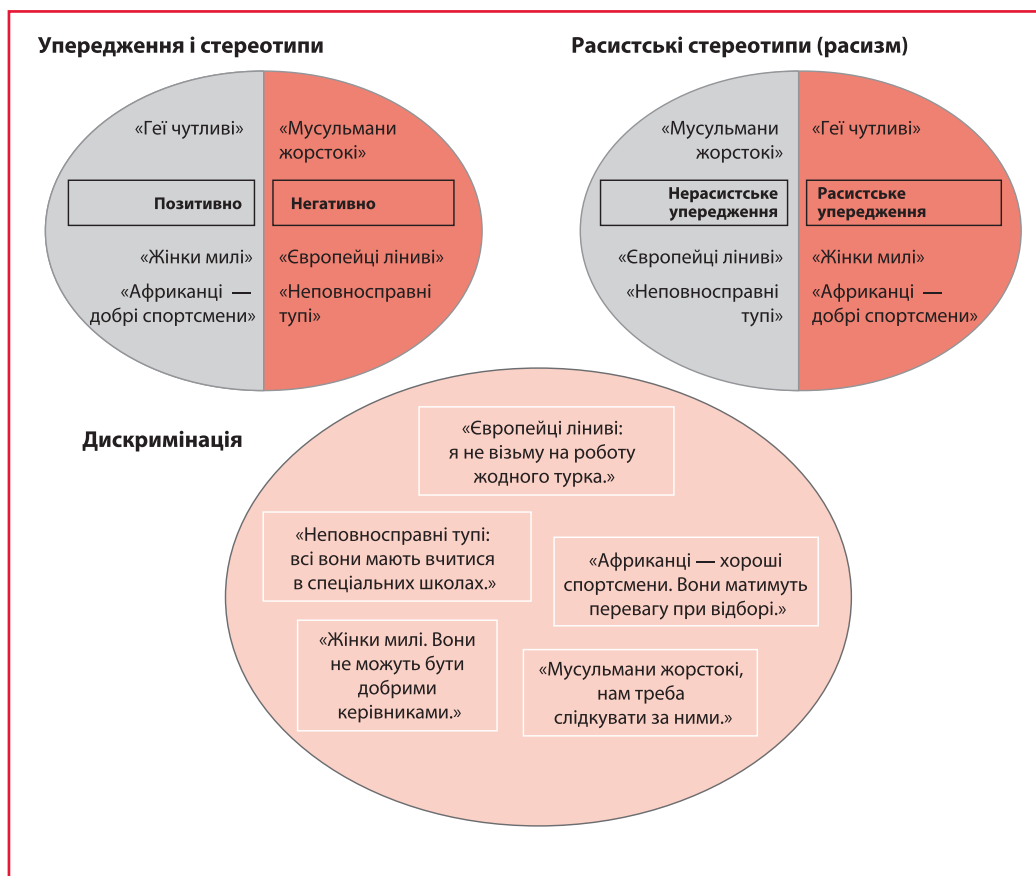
Упередження і стереотипи

«Геї чутливі»

Позитивно

«Жінки милі»

«Африканці — добрі спортсмени»

«Мусульмани жорстокі»

Негативно

«Європейці ліниві»

«Неповносправні тупі»

Расистські стереотипи (расизм)

«Мусульмани жорстокі»

Нерасистське упередження

«Європейці ліниві»

«Неповносправні тупі»

«Геї чутливі»

Расистське упередження

«Жінки милі»

«Африканці — добрі спортсмени»

Дискримінація

«Європейці ліниві: я не візьму на роботу жодного турка.»

«Неповносправні тупі: всі вони мають вчитися в спеціальних школах.»

«Африканці — хороші спортсмени. Вони матимуть перевагу при відборі.»

«Жінки милі. Вони не можуть бути добрими керівниками.»

«Мусульмани жорстокі, нам треба слідкувати за ними.»